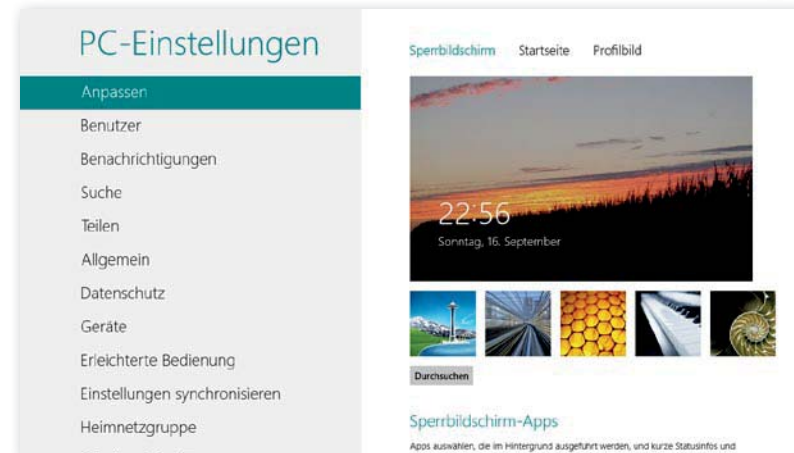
PC-Einstellungen

Anpassen
Benutzer
Benachrichtigungen
Suche
Teilen
Allgemein
Datenschutz
Geräte
Erleichterte Bedienung
Einstellungen synchronisieren
Heimnetzgruppe

Sperrbildschirm Startseite Profilbild

22:56
Sonntag, 16. September

Durchsuchen

Sperrbildschirm-Apps

Apps auswählen, die im Hintergrund ausgeführt werden, und kurze Statusinfos und